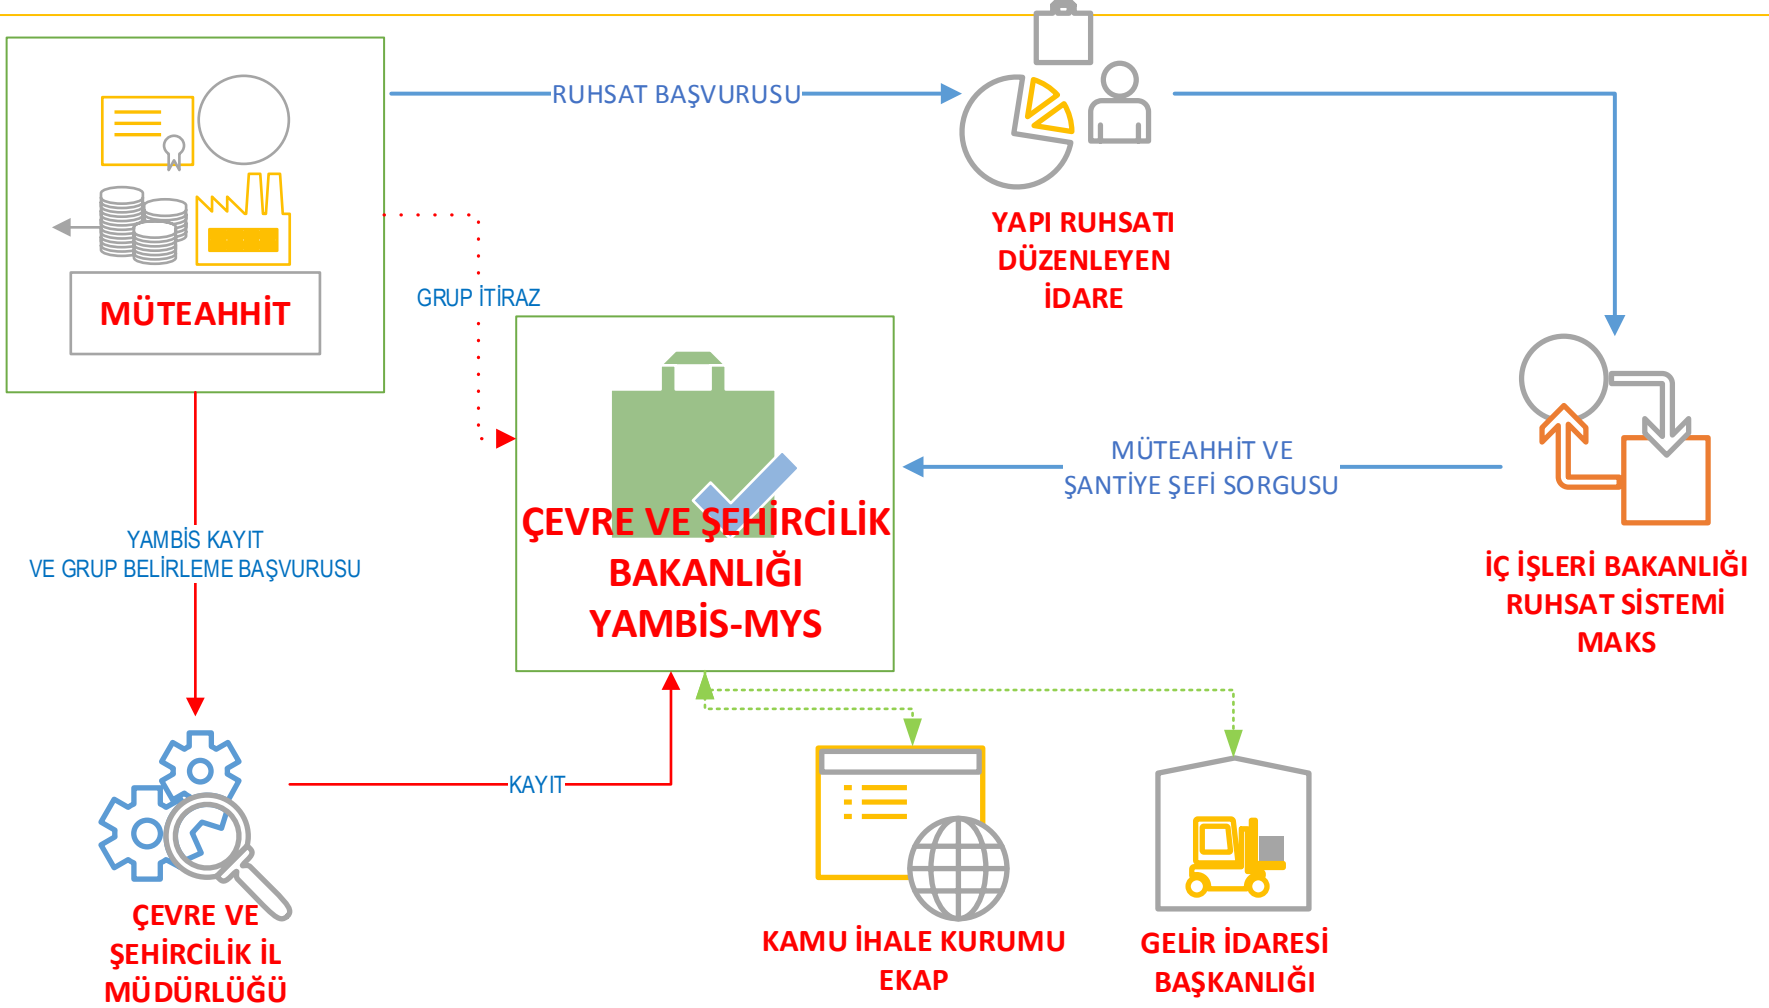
MÜTEAHHİT

RUHSAT BAŞVURUSU

YAPI RUHSATI DÜZENLEYEN İDARE

GRUP İTİRAZ

ÇEVRE VE ŞEHİRCİLİK BAKANLIĞI YAMBİS-MYS

MÜTEAHHİT VE ŞANTİYE ŞEFİ SORGUSU

İÇ İŞLERİ BAKANLIĞI RUHSAT SİSTEMİ MAKS

YAMBİS KAYIT VE GRUP BELİRLEME BAŞVURUSU

KAYIT

ÇEVRE VE ŞEHİRCİLİK İL MÜDÜRLÜĞÜ

KAMU İHALE KURUMU EKAP

GELİR İDARESİ BAŞKANLIĞI